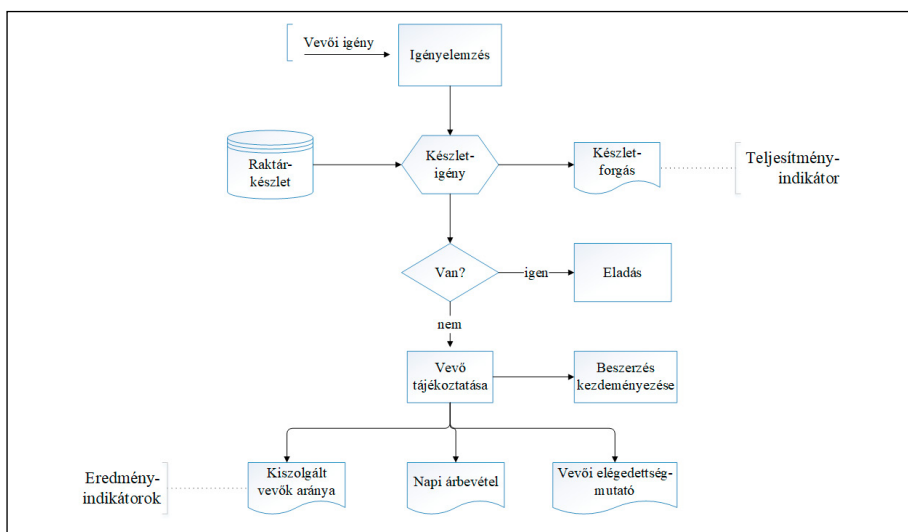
Vevői igény

Igényelemzés

Raktár-készlet

Készlet-igény

Készlet-forgás

Teljesítmény-indikátor

Van?

igen

Eladás

nem

Vevő tájékoztatása

Beszerzés kezdeményezése

Eredmény-indikátorok

Kiszolgált vevők aránya

Napi árbevétel

Vevői elégedettség-mutató